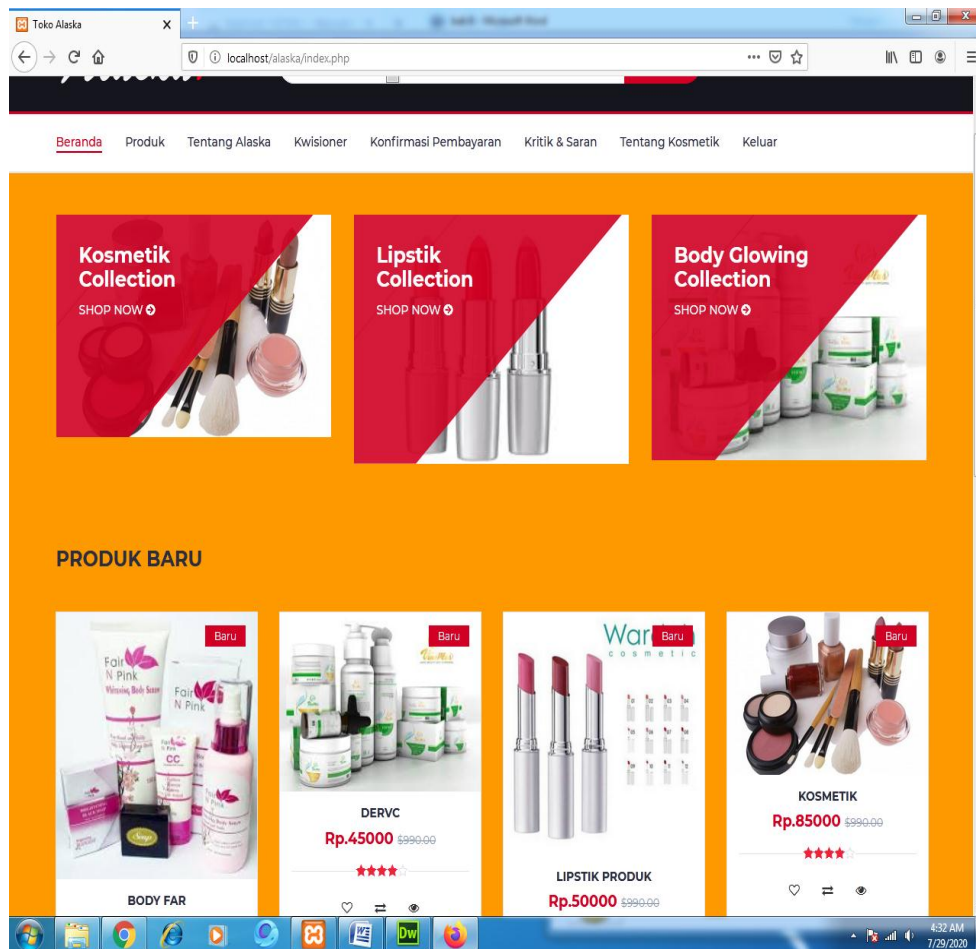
Toko Alaska

localhost/alaska/index.php

Beranda Produk Tentang Alaska Kwisioner Konfirmasi Pembayaran Kritik & Saran Tentang Kosmetik Keluar

Kosmetik Collection
SHOP NOW

Lipstik Collection
SHOP NOW

Body Glowing Collection
SHOP NOW

PRODUK BARU

Baru
Fair N Pink
BODY FAR

Baru
DERVC
Rp.45000 $990.00

Wardah cosmetic
Baru
LIPSTIK PRODUK
Rp.50000 $990.00

Baru
KOSMETIK
Rp.85000 $990.00

4:32 AM
7/29/2020